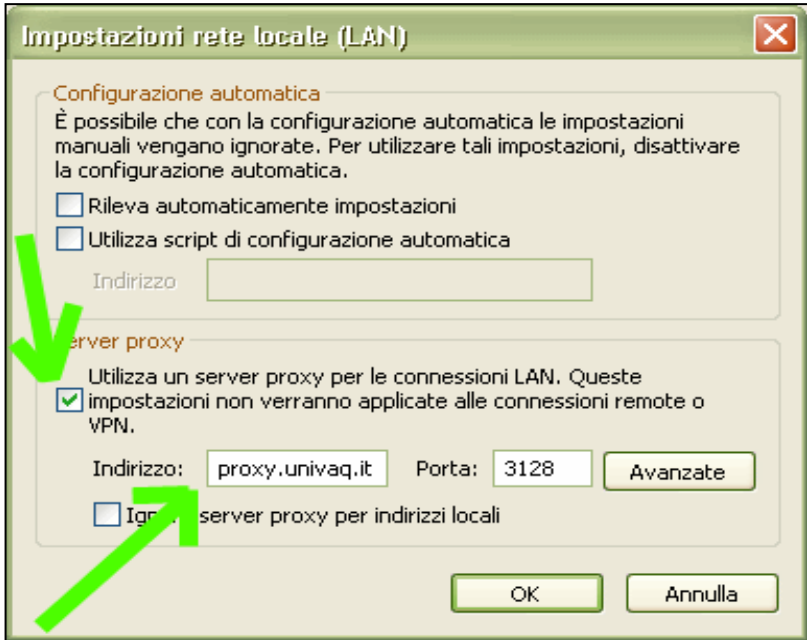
Impostazioni rete locale (LAN)

Configurazione automatica

È possibile che con la configurazione automatica le impostazioni manuali vengano ignorate. Per utilizzare tali impostazioni, disattivare la configurazione automatica.

Rileva automaticamente impostazioni

Utilizza script di configurazione automatica

Indirizzo

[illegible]erver proxy

Utilizza un server proxy per le connessioni LAN. Queste impostazioni non verranno applicate alle connessioni remote o VPN.

Indirizzo: proxy.univaq.it Porta: 3128 Avanzate

Ig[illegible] server proxy per indirizzi locali

OK Annulla